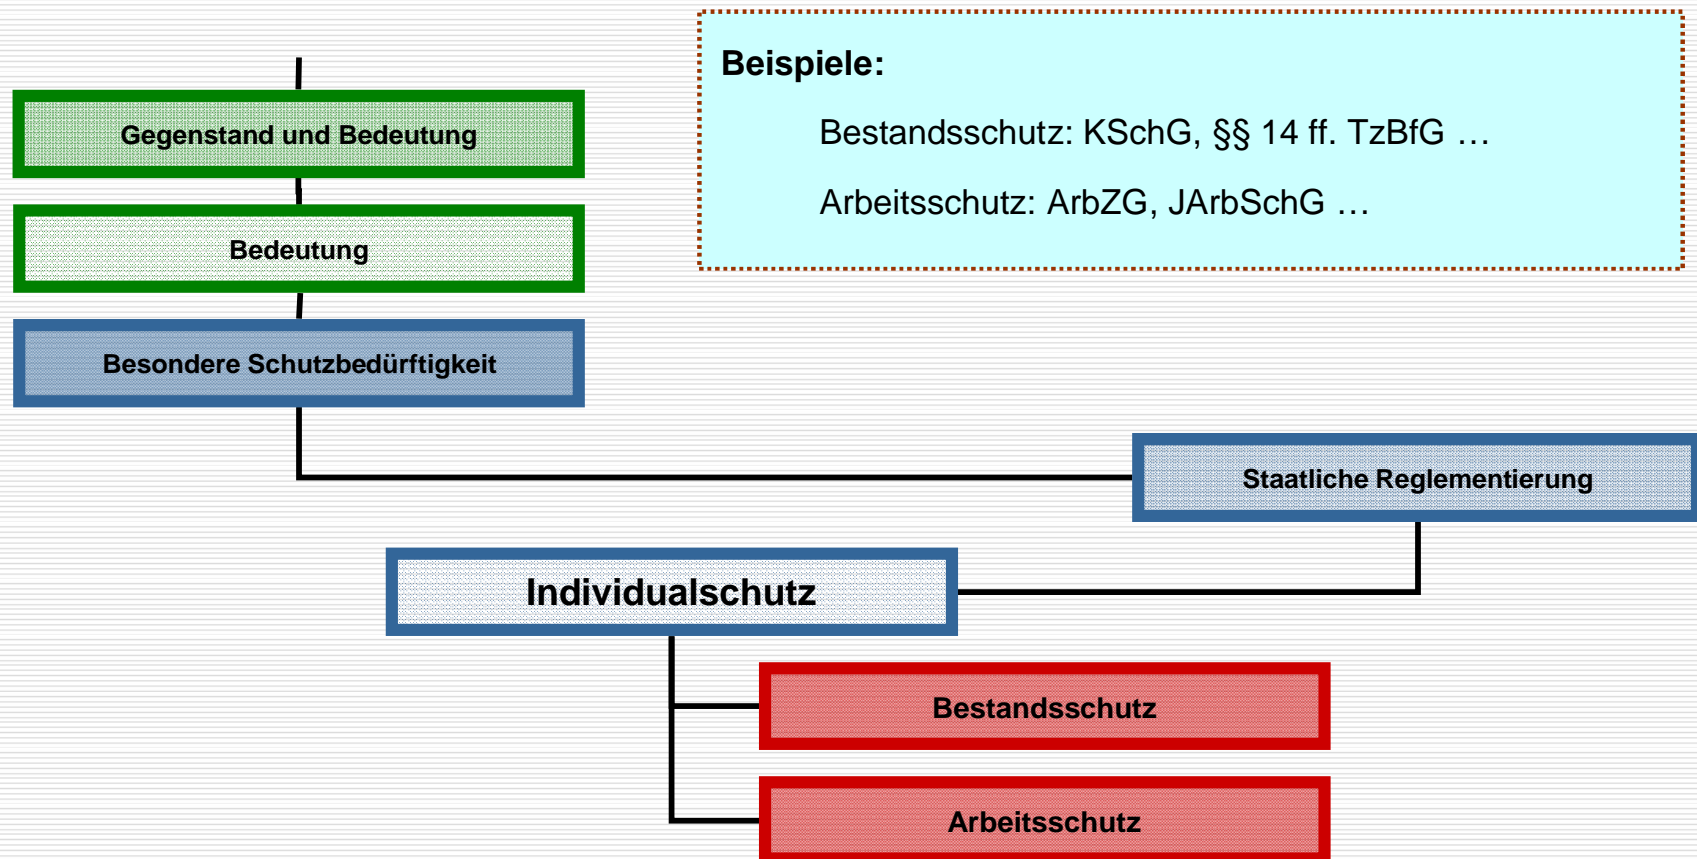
Gegenstand und Bedeutung

Bedeutung

Besondere Schutzbedürftigkeit

Beispiele:

Bestandsschutz: KSchG, §§ 14 ff. TzBfG …

Arbeitsschutz: ArbZG, JArbSchG …

Staatliche Reglementierung

Individualschutz

Bestandsschutz

Arbeitsschutz